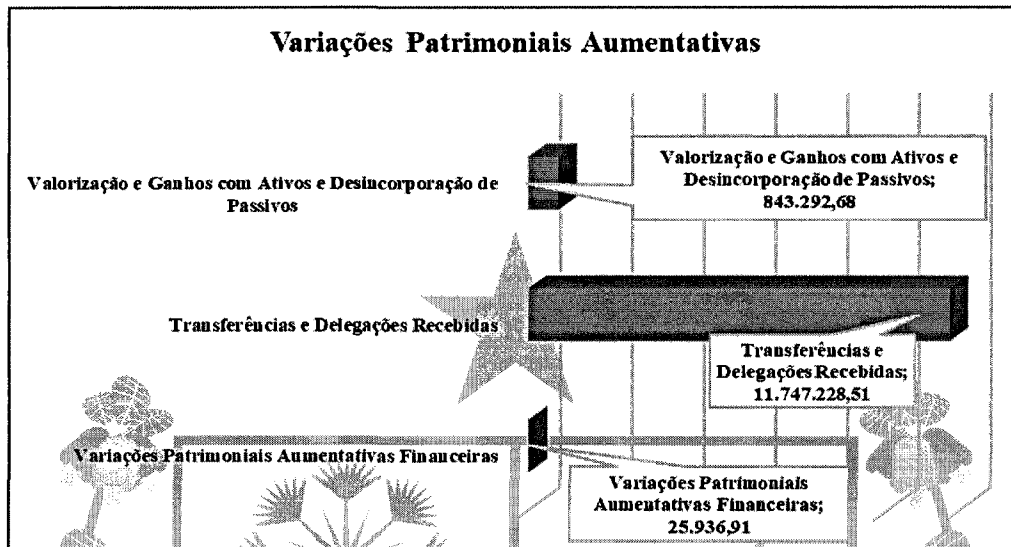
Variações Patrimoniais Aumentativas

Valorização e Ganhos com Ativos e Desincorporação de Passivos

Valorização e Ganhos com Ativos e Desincorporação de Passivos; 843.292,68

Transferências e Delegações Recebidas

Transferências e Delegações Recebidas; 11.747.228,51

Variações Patrimoniais Aumentativas Financeiras

Variações Patrimoniais Aumentativas Financeiras; 25.936,91